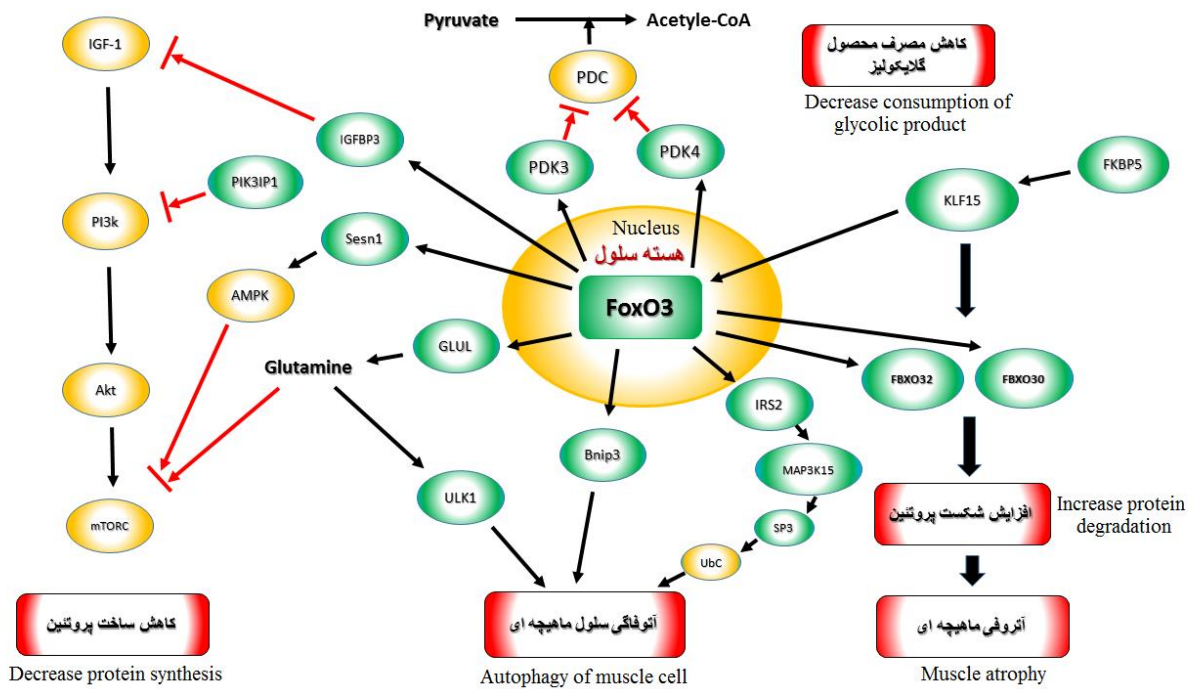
Pyruvate

Acetyle-CoA

PDC

کاهش مصرف محصول گلایکولیز

Decrease consumption of glycolic product

IGF-1

IGFBP3

PDK3

PDK4

FKBP5

PIK3IP1

PI3k

Nucleus

هسته سلول

KLF15

Sesn1

AMPK

FoxO3

GLUL

Glutamine

Akt

FBXO32

FBXO30

IRS2

Bnip3

MAP3K15

ULK1

mTORC

SP3

UbC

افزایش شکست پروتئین

Increase protein degradation

کاهش ساخت پروتئین

Decrease protein synthesis

آتوفاگی سلول ماهیچه ای

Autophagy of muscle cell

آتروفی ماهیچه ای

Muscle atrophy